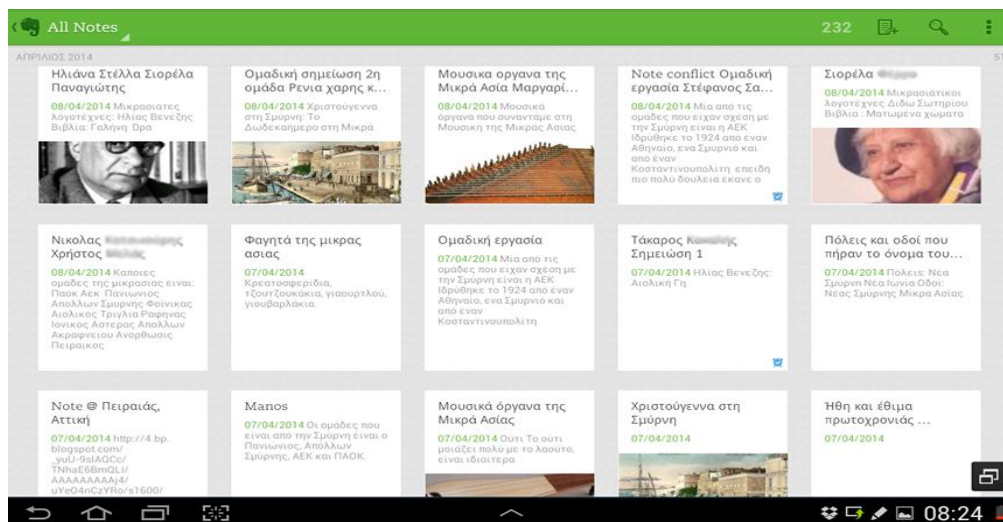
All Notes

232

ΑΠΡΙΛΙΟΣ 2014

Ηλιάνα Στέλλα Σιορέλα Παναγιώτης
08/04/2014 Μικρασιατες λογοτέχνες: Ηλιας Βενεζης Βιβλία: Γαλήνη Ορα

Ομαδική σημείωση 2η ομάδα Ρενια χαρης κ...
08/04/2014 Χριστούγεννα στη Σμύρνη: Το Δωδεκαημερο στη Μικρά

Μουσικα οργανα της Μικρά Ασία Μαργαρί...
08/04/2014 Μουσικά όργανα που συναντάμε στη Μουσική της Μικρας Ασιας

Note conflict Ομαδική εργασία Στέφανος Σα...
08/04/2014 Μια απο τις ομάδες που ειχαν σχεση με την Σμύρνη ειναι η ΑΕΚ Ιδρύθηκε το 1924 απο έναν Αθηναίο, ενα Σμυρνιό και απο έναν Κωνσταντινουπολίτη επειδη πιο πολύ δουλεια εκανε ο

Σιορέλα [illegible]
08/04/2014 Μικρασιάτικοι λογοτέχνες Διδω Σωτηριου Βιβλία : Ματωμένα χώματα

Νικολας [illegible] Χρήστος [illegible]
08/04/2014 Καποιες ομαδες της μικρασιας ειναι: Παοκ Αεκ Πανιωνιος Απολλων Σμυρνης Φοινικας Αιολικος Τριγλια Ραφηνας Ιονικος Αστερας Απολλων Ακραφνειου Αναρθωσις Πειραικος

Φαγητά της μικρας ασιας
07/04/2014
Κρεατοσφεριδια, τζουτζουκάκια, γιαουρτλού, γιουβαρλάκια.

Ομαδική εργασία
07/04/2014 Μια απο τις ομάδες που ειχαν σχεση με την Σμύρνη ειναι η ΑΕΚ Ιδρύθηκε το 1924 απο έναν Αθηναίο, ενα Σμυρνιό και απο έναν Κωνσταντινουπολίτη

Τάκαρος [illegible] Σημειώση 1
07/04/2014 Ηλιας Βενεζης: Αιολική Γη

Πόλεις και οδοί που πήραν το όνομα του...
07/04/2014 Πολεις: Νεα Σμυρνη Νέα Ιωνία Οδοί: Νεας Σμυρνης Μικρα Ασιας

Note @ Πειραιάς, Αττική
07/04/2014 http://4.bp.blogspot.com/_yuU-9slAQCc/TNhaE6BmQLI/AAAAAAAAAj4/uYeO4nCzYRo/s1600/

Manos
07/04/2014 Οι ομάδες που ειναι απο την Σμύρνη ειναι ο Πανιωνιος, Απόλλων Σμύρνης, ΑΕΚ και ΠΑΟΚ.

Μουσικά όργανα της Μικρά Ασίας
07/04/2014 Ούτι Το ούτι μοιάζει πολύ με το λαουτο, ειναι ιδιαιτερα

Χριστούγεννα στη Σμύρνη
07/04/2014

Ήθη και έθιμα πρωτοχρονιάς ...
07/04/2014

08:24